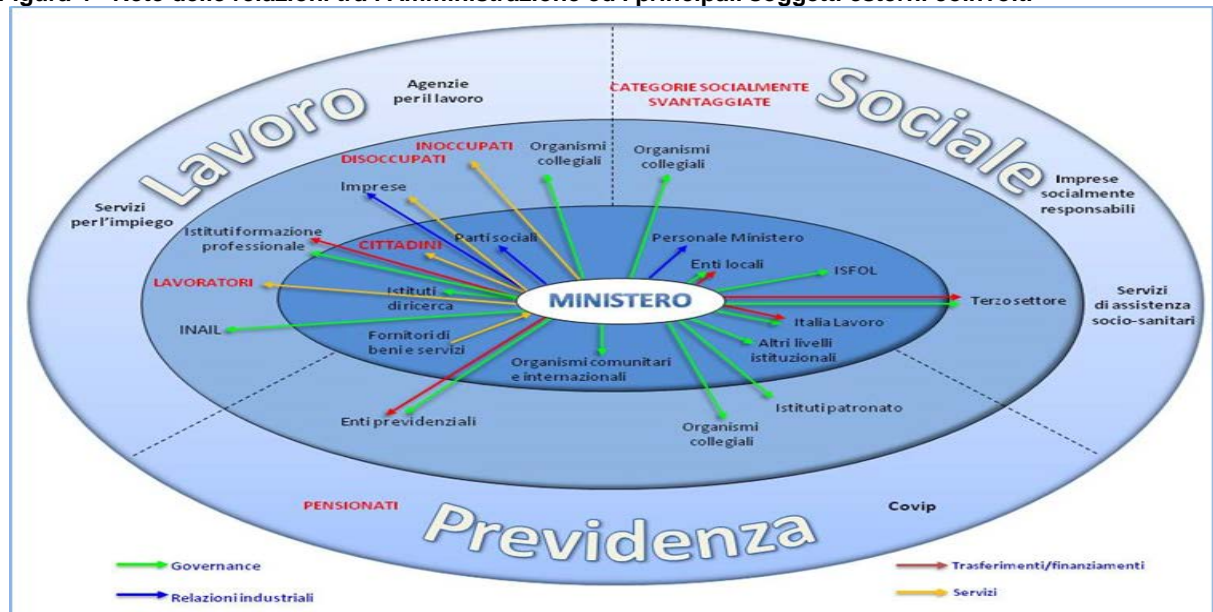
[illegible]

Lavoro

Sociale

Previdenza

Agenzie per il lavoro

CATEGORIE SOCIALMENTE SVANTAGGIATE

INOCCUPATI

DISOCCUPATI

Organismi collegiali

Organismi collegiali

Imprese

Imprese socialmente responsabili

Servizi per l'impiego

Istituti formazione professionale

CITTADINI

Parti sociali

Personale Ministero

Enti locali

ISFOL

LAVORATORI

Istituti di ricerca

MINISTERO

Terzo settore

Servizi di assistenza socio-sanitari

INAIL

Fornitori di beni e servizi

Italia Lavoro

Altri livelli istituzionali

Organismi comunitari e internazionali

Istituti patronato

Enti previdenziali

Organismi collegiali

PENSIONATI

Covip

Governance

Relazioni industriali

Trasferimenti/finanziamenti

Servizi